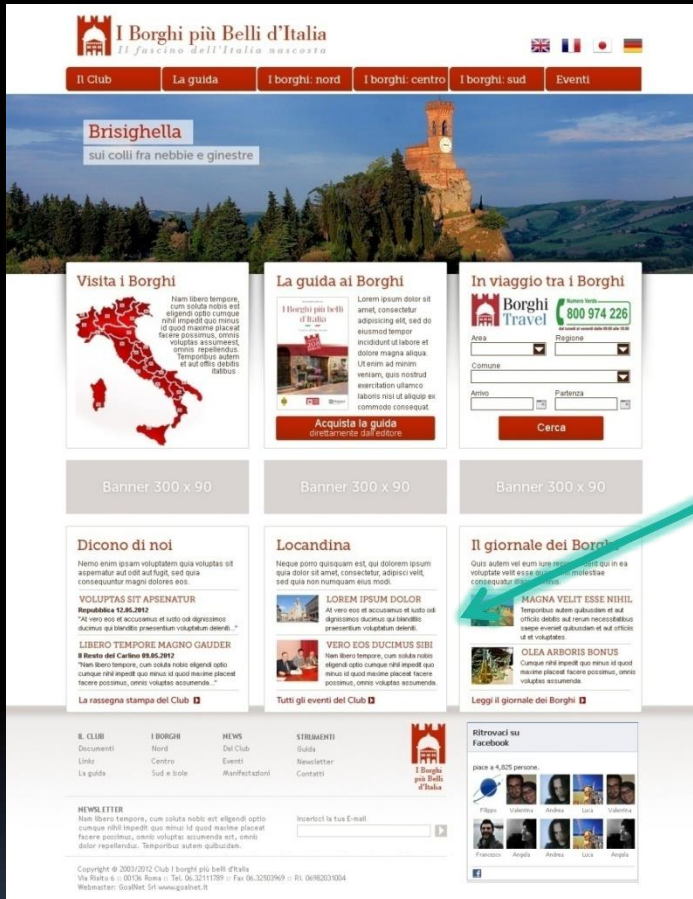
I Borghi più Belli d'Italia
Il fascino dell'Italia nascosta

Il Club | La guida | I borghi: nord | I borghi: centro | I borghi: sud | Eventi

Brisighella
sui colli fra nebbie e ginestre

Visita i Borghi
Nam libero tempore, cum soluta nobis est eligendi optio cumque nihil impedit quo minus id quod maxime placeat facere possimus, omnis voluptas assumenda est, omnis repellendus. Temporibus autem et aut offiis debitis itatibus .

La guida ai Borghi
I Borghi più belli d'Italia
Lorem ipsum dolor sit amet, consectetur adipisicing elit, sed do eiusmod tempor incididunt ut labore et dolore magna aliqua. Ut enim ad minim veniam, quis nostrud exercitation ullamco laboris nisi ut aliquip ex commodo consequat.
Acquista la guida
direttamente dall'editore

In viaggio tra i Borghi
Borghi Travel
Numero Verde
800 974 226
Area
Regione
Comune
Arrivo
Partenza
Cerca

Banner 300 x 90
Banner 300 x 90
Banner 300 x 90

Dicono di noi
Nemo enim ipsam voluptatem quia voluptas sit aspernatur aut odit aut fugit, sed quia consequuntur magni dolores eos.
VOLUPTAS SIT APSENATUR
Repubblica 12.05.2012
"At vero eos et accusamus et iusto odi dignissimos ducimus qui blanditiis praesentium voluptatum deleniti.."
LIBERO TEMPORE MAGNO GAUDER
Il Resto del Carlino 09.05.2012
"Nam libero tempore, cum soluta nobis eligendi optio cumque nihil impedit quo minus id quod maxime placeat facere possimus, omnis voluptas assumenda..."
La rassegna stampa del Club

Locandina
Neque porro quisquam est, qui dolorem ipsum quia dolor sit amet, consectetur, adipisci velit, sed quia non numquam eius modi.
LOREM IPSUM DOLOR
At vero eos et accusamus et iusto odi dignissimos ducimus qui blanditiis praesentium voluptatum deleniti.
VERO EOS DUCIMUS SIBI
Nam libero tempore, cum soluta nobis eligendi optio cumque nihil impedit quo minus id quod maxime placeat facere possimus, omnis voluptas assumenda.
Tutti gli eventi del Club

Il giornale dei Borghi
Quis autem vel eum iure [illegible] qui in ea voluptate velit esse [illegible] molestiae consequatur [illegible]
MAGNA VELIT ESSE NIHIL
Temporibus autem quibusdam et aut officiis debitis aut rerum necessitatibus saepe eveniet quibusdam et aut officiis ut et voluptates.
OLEA ARBORIS BONUS
Cumque nihil impedit quo minus id quod maxime placeat facere possimus, omnis voluptas assumenda.
Leggi il giornale dei Borghi

IL CLUB
Documenti
Links
La guida
I BORGHI
Nord
Centro
Sud e Isole
NEWS
Dal Club
Eventi
Manifestazioni
STRUMENTI
Guida
Newsletter
Contatti

I Borghi più belli d'Italia

Ritrovaci su Facebook
piace a 4,825 persone.
Filippo Valentina Andrea Lucia Valentina
Francesco Angela Andrea Luca Angela

NEWSLETTER
Nam libero tempore, cum soluta nobis est eligendi optio cumque nihil impedit quo minus id quod maxime placeat facere possimus, omnis voluptas assumenda est, omnis dolor repellendus. Temporibus autem quibusdam.
Inserisci la tua E-mail

Copyright © 2003/2012 Club I borghi più belli d'Italia
Via Rialto 6 :: 00136 Roma :: Tel. 06.32111789 :: Fax 06.32503969 :: P.I. 06982031004
Webmaster: GoalNet Srl www.goalnet.it